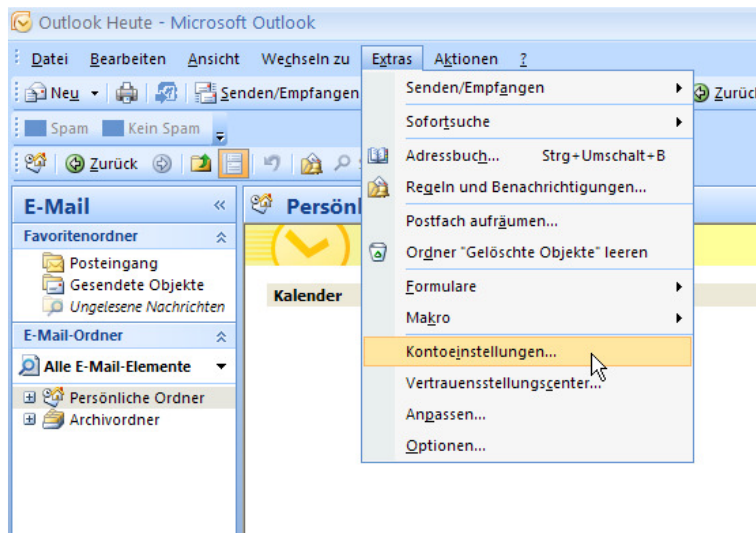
Outlook Heute - Microsoft Outlook

Datei Bearbeiten Ansicht Wechseln zu Extras Aktionen ?

Neu Senden/Empfangen Zurück

Spam Kein Spam

Zurück

E-Mail

Favoritenordner

Posteingang
Gesendete Objekte
Ungelesene Nachrichten

E-Mail-Ordner

Alle E-Mail-Elemente

Persönliche Ordner
Archivordner

Persönl

Kalender

Senden/Empfangen
Sofortsuche
Adressbuch... Strg+Umschalt+B
Regeln und Benachrichtigungen...
Postfach aufräumen...
Ordner "Gelöschte Objekte" leeren
Formulare
Makro
Kontoeinstellungen...
Vertrauensstellungscenter...
Anpassen...
Optionen...